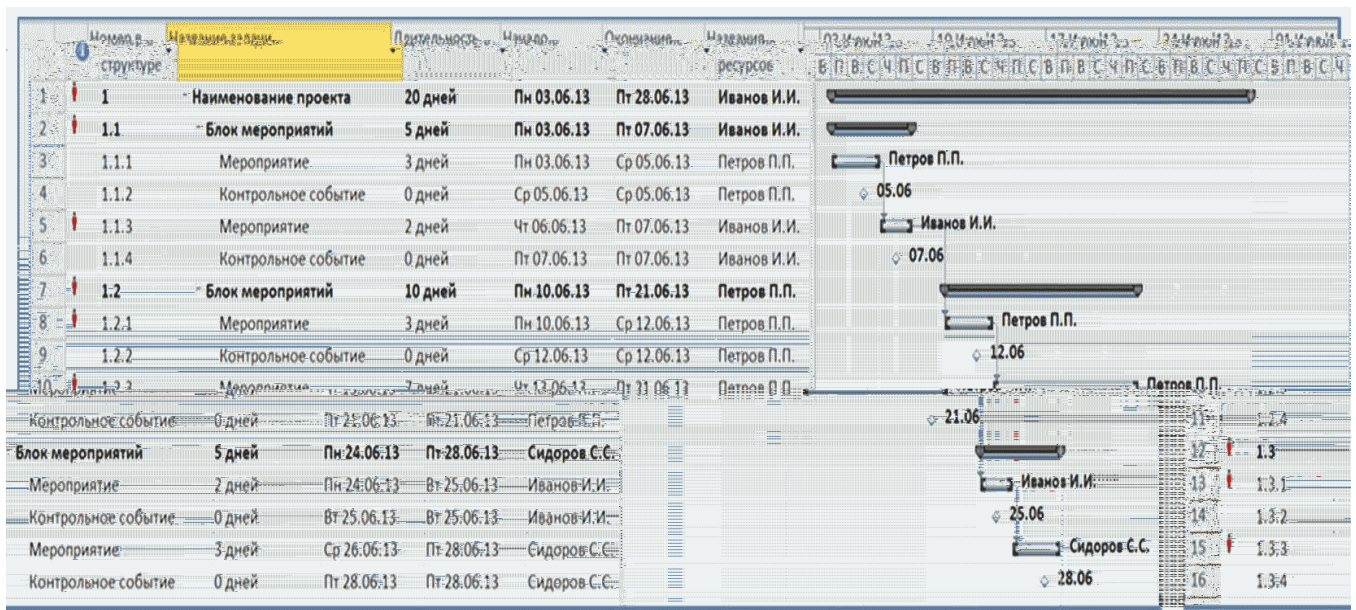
| | | Номер в структуре | Название задачи | Длительность | Начало | Окончание | Названия ресурсов |
|---|---|---|---|---|---|---|---|
| 1 | | 1 | Наименование проекта | 20 дней | Пн 03.06.13 | Пт 28.06.13 | Иванов И.И. |
| 2 | | 1.1 | Блок мероприятий | 5 дней | Пн 03.06.13 | Пт 07.06.13 | Иванов И.И. |
| 3 | | 1.1.1 | Мероприятие | 3 дней | Пн 03.06.13 | Ср 05.06.13 | Петров П.П. |
| 4 | | 1.1.2 | Контрольное событие | 0 дней | Ср 05.06.13 | Ср 05.06.13 | Петров П.П. |
| 5 | | 1.1.3 | Мероприятие | 2 дней | Чт 06.06.13 | Пт 07.06.13 | Иванов И.И. |
| 6 | | 1.1.4 | Контрольное событие | 0 дней | Пт 07.06.13 | Пт 07.06.13 | Иванов И.И. |
| 7 | | 1.2 | Блок мероприятий | 10 дней | Пн 10.06.13 | Пт 21.06.13 | Петров П.П. |
| 8 | | 1.2.1 | Мероприятие | 3 дней | Пн 10.06.13 | Ср 12.06.13 | Петров П.П. |
| 9 | | 1.2.2 | Контрольное событие | 0 дней | Ср 12.06.13 | Ср 12.06.13 | Петров П.П. |
| 10 | | 1.2.3 | Мероприятие | 7 дней | Чт 13.06.13 | Пт 21.06.13 | Петров П.П. |
| 11 | | 1.2.4 | Контрольное событие | 0 дней | Пт 21.06.13 | Пт 21.06.13 | Петров П.П. |
| 12 | | 1.3 | Блок мероприятий | 5 дней | Пн 24.06.13 | Пт 28.06.13 | Сидоров С.С. |
| 13 | | 1.3.1 | Мероприятие | 2 дней | Пн 24.06.13 | Вт 25.06.13 | Иванов И.И. |
| 14 | | 1.3.2 | Контрольное событие | 0 дней | Вт 25.06.13 | Вт 25.06.13 | Иванов И.И. |
| 15 | | 1.3.3 | Мероприятие | 3 дней | Ср 26.06.13 | Пт 28.06.13 | Сидоров С.С. |
| 16 | | 1.3.4 | Контрольное событие | 0 дней | Пт 28.06.13 | Пт 28.06.13 | Сидоров С.С. |

03 Июн '13 | 10 Июн '13 | 17 Июн '13 | 24 Июн '13 | 01 Июл '13
В П В С Ч П С В П В С Ч П С В П В С Ч П С В П В С Ч П С В П В С Ч

Петров П.П.
05.06
Иванов И.И.
07.06
Петров П.П.
12.06
Петров П.П.
21.06
Иванов И.И.
25.06
Сидоров С.С.
28.06